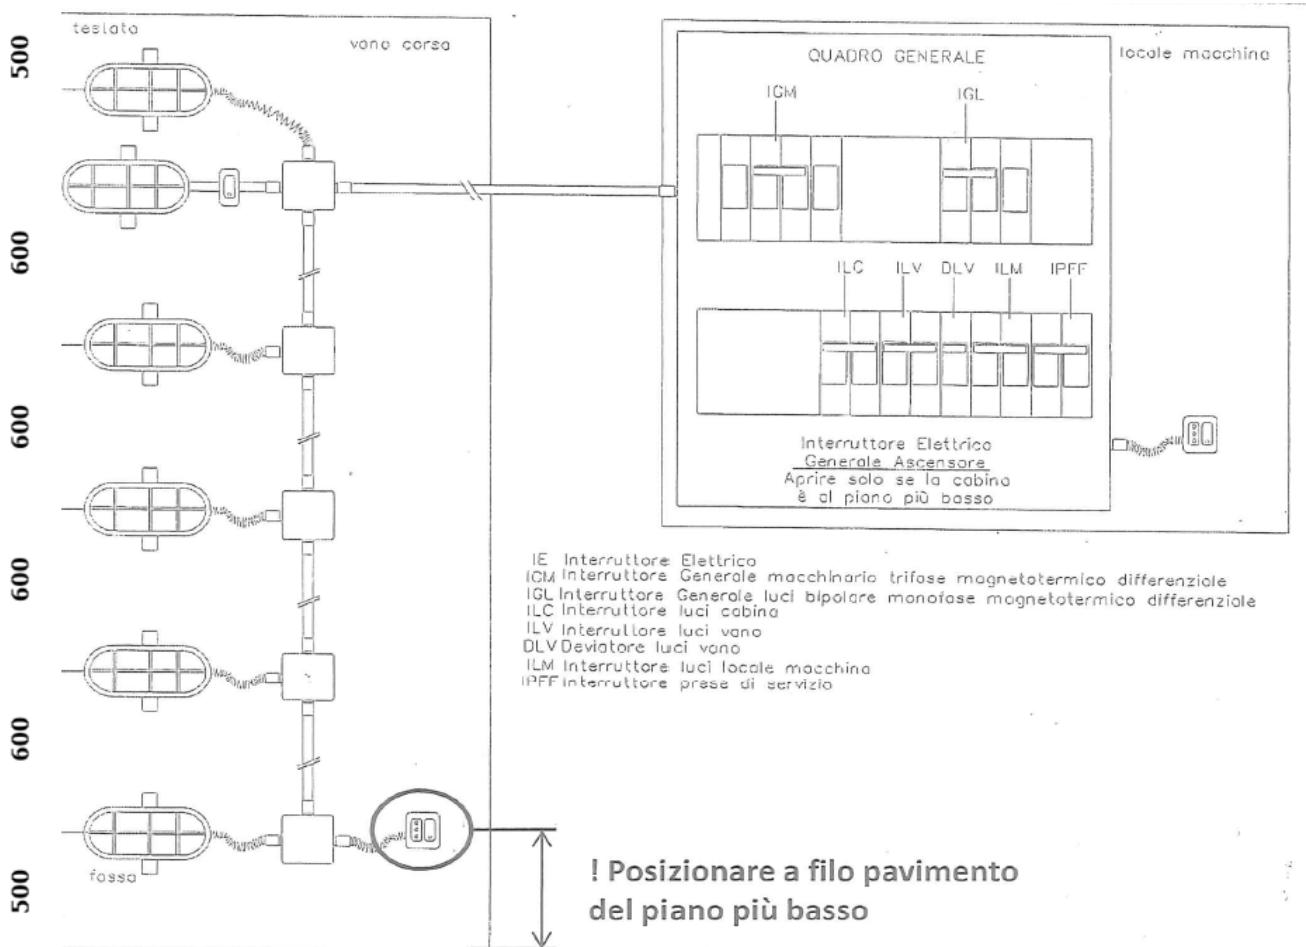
500

600

600

600

600

500

testata

vano corsa

fossa

QUADRO GENERALE

locale macchina

IGM

IGL

ILC

ILV

DLV

ILM

IPFF

Interruttore Elettrico
Generale Ascensore
Aprire solo se la cabina
è al piano più basso

IE Interruttore Elettrico
ICM Interruttore Generale macchinario trifase magnetotermico differenziale
IGL Interruttore Generale luci bipolare monofase magnetotermico differenziale
ILC Interruttore luci cabina
ILV Interruttore luci vano
DLV Deviatore luci vano
ILM Interruttore luci locale macchina
IPFF Interruttore prese di servizio

! Posizionare a filo pavimento del piano più basso